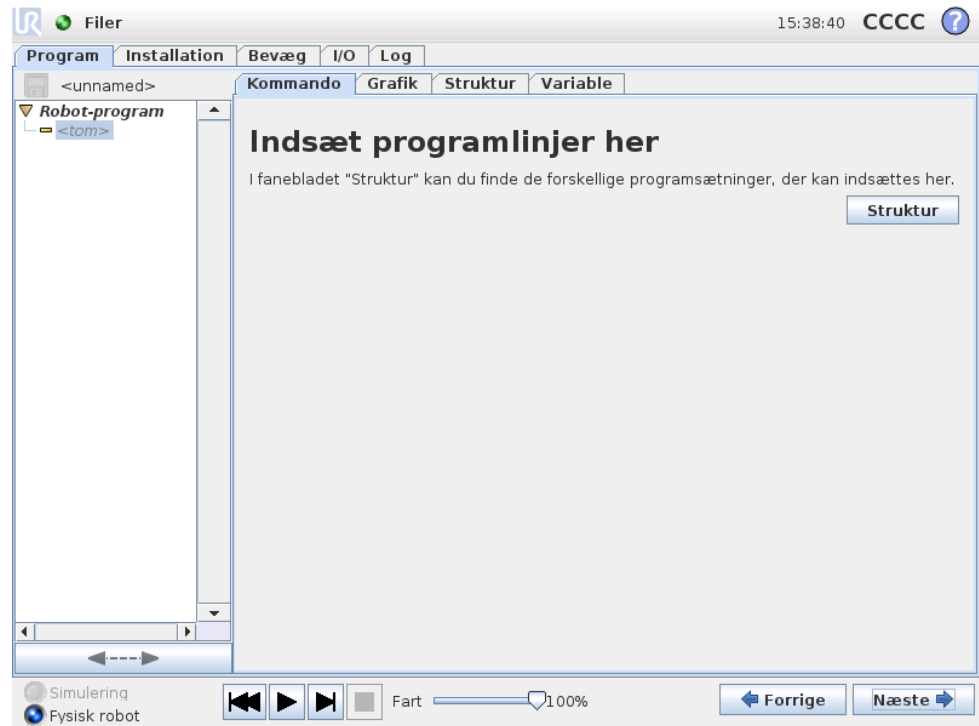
Filer

15:38:40 CCCC

Program Installation Bevæg I/O Log

<unnamed>

Robot-program
<tom>

Kommando Grafik Struktur Variable

Indsæt programlinjer her

I fanebladet "Struktur" kan du finde de forskellige programsætninger, der kan indsættes her.

Struktur

Simulering
Fysisk robot

Fart 100%

Forrige Næste